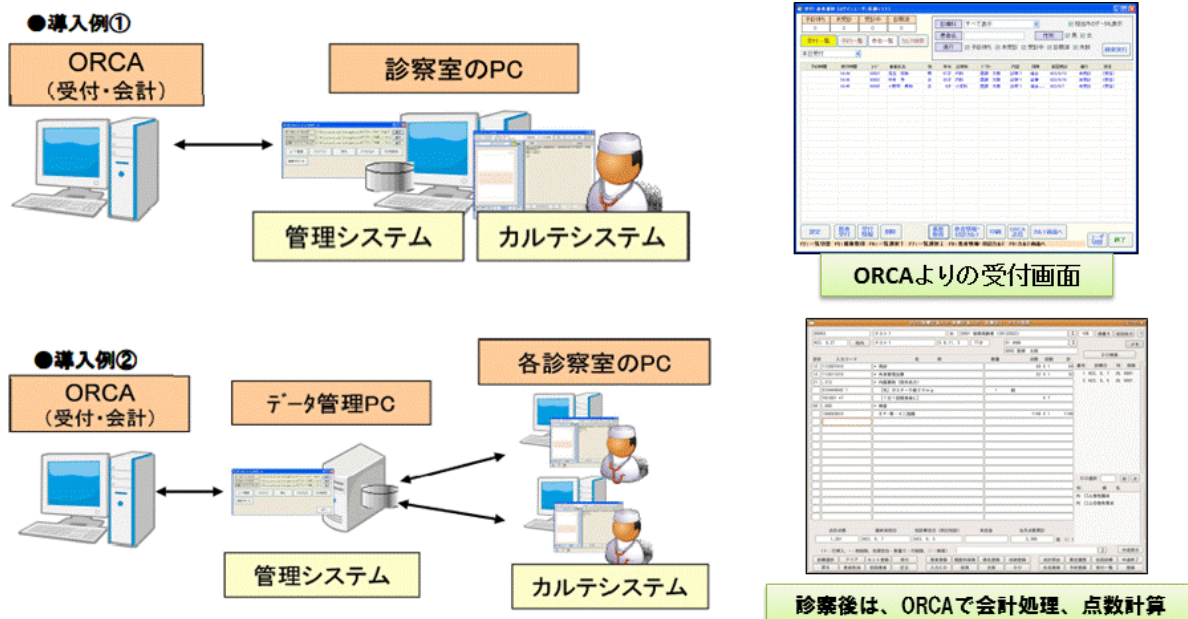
●導入例①

ORCA
（受付・会計）

診察室のPC

管理システム

カルテシステム

ORCAよりの受付画面

●導入例②

ORCA
（受付・会計）

データ管理PC

各診察室のPC

管理システム

カルテシステム

診察後は、ORCAで会計処理、点数計算